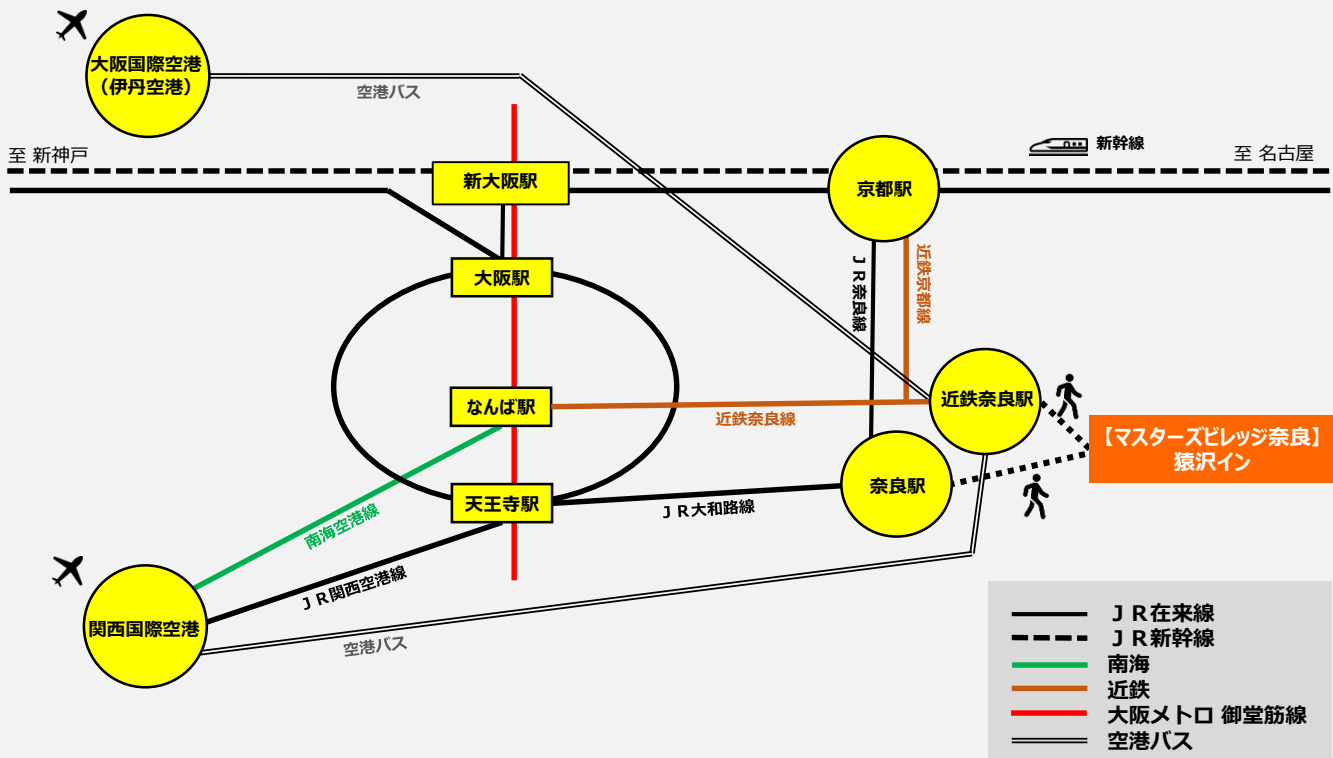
大阪国際空港
（伊丹空港）

空港バス

至 新神戸

新幹線

至 名古屋

新大阪駅

京都駅

大阪駅

ＪＲ奈良線

近鉄京都線

近鉄奈良駅

なんば駅

近鉄奈良線

【マスターズビレッジ奈良】
猿沢イン

奈良駅

天王寺駅

ＪＲ大和路線

南海空港線

ＪＲ関西空港線

関西国際空港

空港バス

ＪＲ在来線
ＪＲ新幹線
南海
近鉄
大阪メトロ 御堂筋線
空港バス